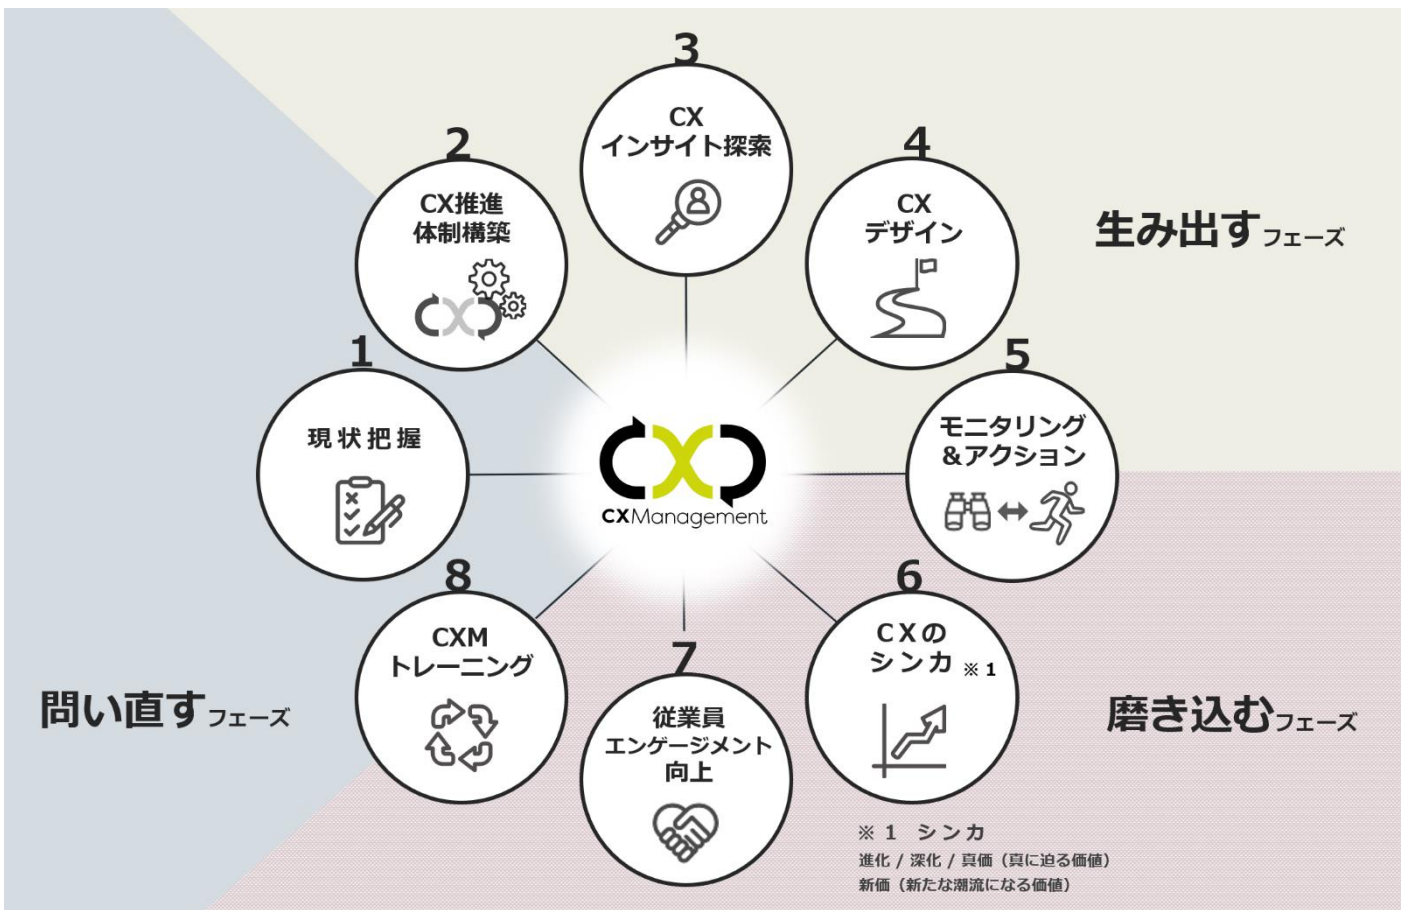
3
CX
インサイト探索

2
CX推進
体制構築

4
CX
デザイン

生み出すフェーズ

1
現状把握

CXManagement

5
モニタリング
&アクション

8
CXM
トレーニング

6
CXの
シンカ ※1

7
従業員
エンゲージメント
向上

問い直すフェーズ

磨き込むフェーズ

※1 シンカ
進化 / 深化 / 真価（真に迫る価値）
新価（新たな潮流になる価値）